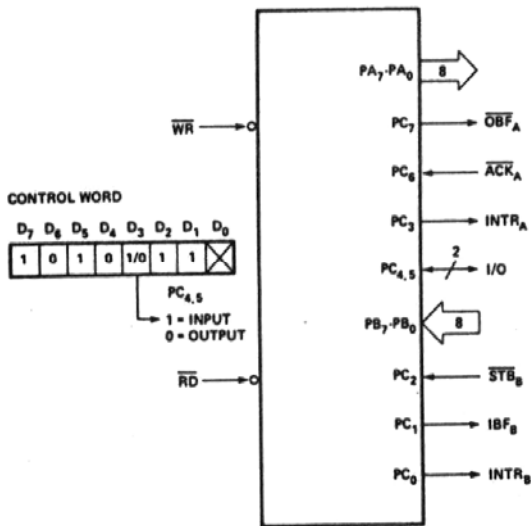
$\overline{WR}$

CONTROL WORD

| $D_7$ | $D_6$ | $D_5$ | $D_4$ | $D_3$ | $D_2$ | $D_1$ | $D_0$ |
|---|---|---|---|---|---|---|---|
| 1 | 0 | 1 | 0 | 1/0 | 1 | 1 | ☒ |

$PC_{4,5}$
1 = INPUT
0 = OUTPUT

$\overline{RD}$

$PA_7$-$PA_0$ 8

$PC_7$ $\overline{OBF}_A$

$PC_6$ $\overline{ACK}_A$

$PC_3$ $INTR_A$

$PC_{4,5}$ 2 I/O

$PB_7$-$PB_0$ 8

$PC_2$ $\overline{STB}_B$

$PC_1$ $IBF_B$

$PC_0$ $INTR_B$